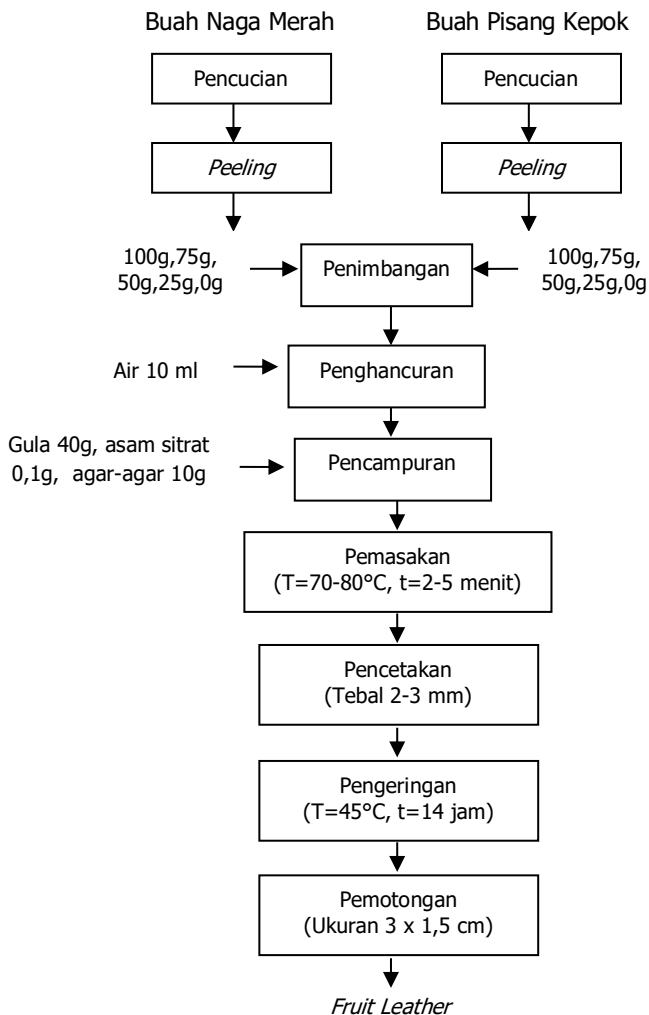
Buah Naga Merah

Pencucian

Peeling

Buah Pisang Kepok

Pencucian

Peeling

100g,75g, 50g,25g,0g

Penimbangan

100g,75g, 50g,25g,0g

Air 10 ml

Penghancuran

Gula 40g, asam sitrat 0,1g, agar-agar 10g

Pencampuran

Pemasakan (T=70-80°C, t=2-5 menit)

Pencetakan (Tebal 2-3 mm)

Pengeringan (T=45°C, t=14 jam)

Pemotongan (Ukuran 3 x 1,5 cm)

Fruit Leather